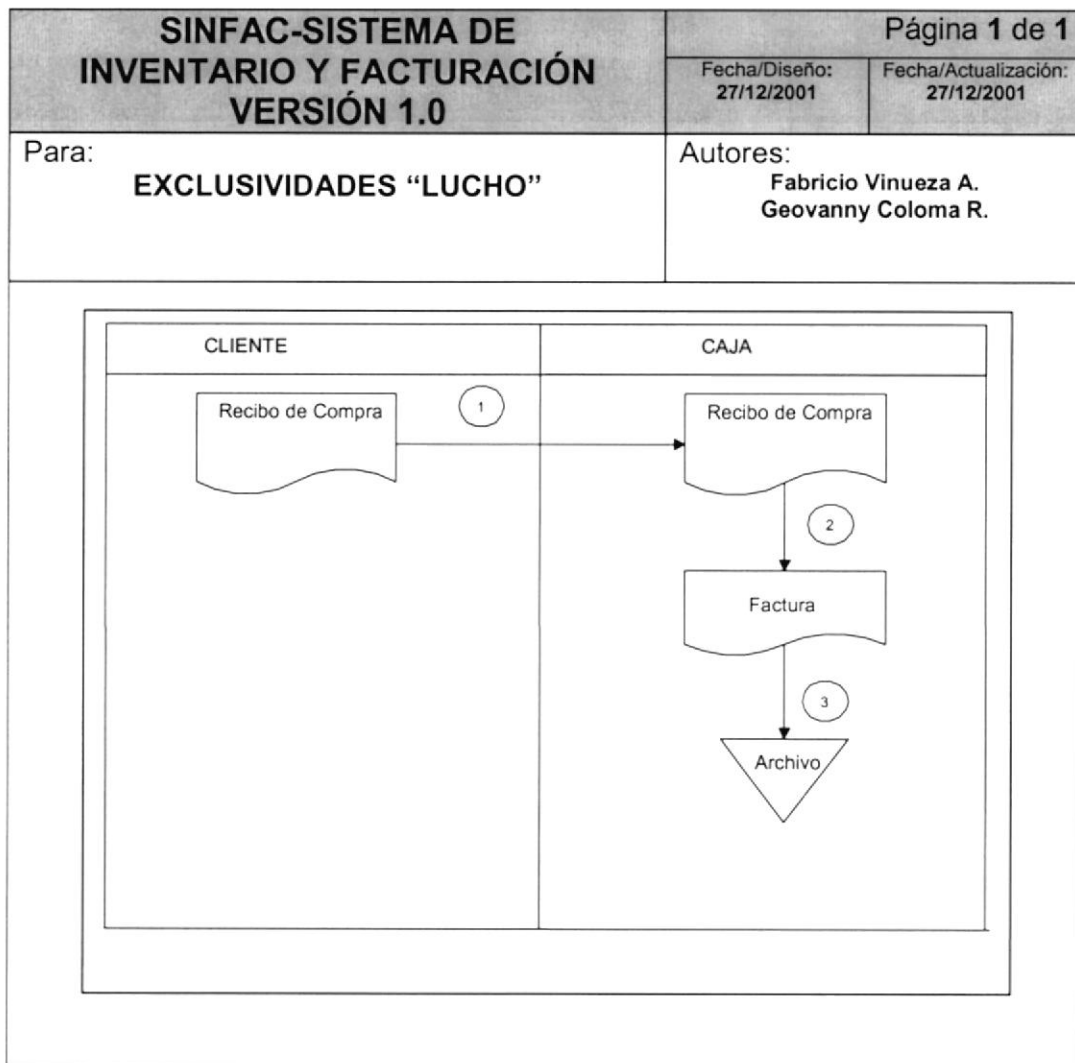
| SINFAC-SISTEMA DE INVENTARIO Y FACTURACIÓN VERSIÓN 1.0 | Página **1** de **1** | |
|---|---|---|
| | Fecha/Diseño: 27/12/2001 | Fecha/Actualización: 27/12/2001 |
| Para: EXCLUSIVIDADES "LUCHO" | Autores: Fabricio Vinueza A. Geovanny Coloma R. | |

CLIENTE

CAJA

Recibo de Compra

1

Recibo de Compra

2

Factura

3

Archivo